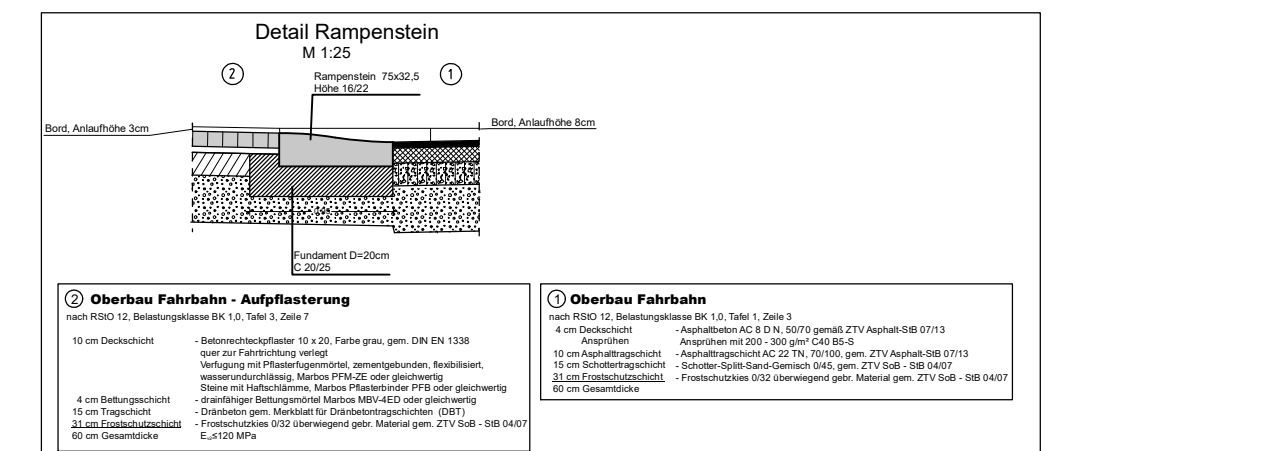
Detail Rampenstein
M 1:25

②

Rampenstein 75x32,5
Höhe 16/22

①

Bord, Anlaufhöhe 3cm

Bord, Anlaufhöhe 8cm

Fundament D=20cm
C 20/25

② Oberbau Fahrbahn - Aufpflasterung
nach RStO 12, Belastungsklasse BK 1,0, Tafel 3, Zeile 7

| | |
|---|---|
| 10 cm Deckschicht | - Betonrechteckpflaster 10 x 20, Farbe grau, gem. DIN EN 1338 quer zur Fahrtrichtung verlegt Verfugung mit Pflasterfugenmörtel, zementgebunden, flexibilisiert, wasserundurchlässig, Marbos PFM-ZE oder gleichwertig Steine mit Haftschlämme, Marbos Pflasterbinder PFB oder gleichwertig |
| 4 cm Bettungsschicht | - drainfähiger Bettungsmörtel Marbos MBV-4ED oder gleichwertig |
| 15 cm Tragschicht | - Dränbeton gem. Merkblatt für Dränbetontragschichten (DBT) |
| 31 cm Frostschutzschicht | - Frostschutzkies 0/32 überwiegend gebr. Material gem. ZTV SoB - StB 04/07 |
| 60 cm Gesamtdicke | $E_{v2}$≤120 MPa |

① Oberbau Fahrbahn
nach RStO 12, Belastungsklasse BK 1,0, Tafel 1, Zeile 3

| | |
|---|---|
| 4 cm Deckschicht | - Asphaltbeton AC 8 D N, 50/70 gemäß ZTV Asphalt-StB 07/13 |
| Ansprühen | Ansprühen mit 200 - 300 g/m² C40 B5-S |
| 10 cm Asphalttragschicht | - Asphalttragschicht AC 22 TN, 70/100, gem. ZTV Asphalt-StB 07/13 |
| 15 cm Schottertragschicht | - Schotter-Splitt-Sand-Gemisch 0/45, gem. ZTV SoB - StB 04/07 |
| 31 cm Frostschutzschicht | - Frostschutzkies 0/32 überwiegend gebr. Material gem. ZTV SoB - StB 04/07 |
| 60 cm Gesamtdicke | |